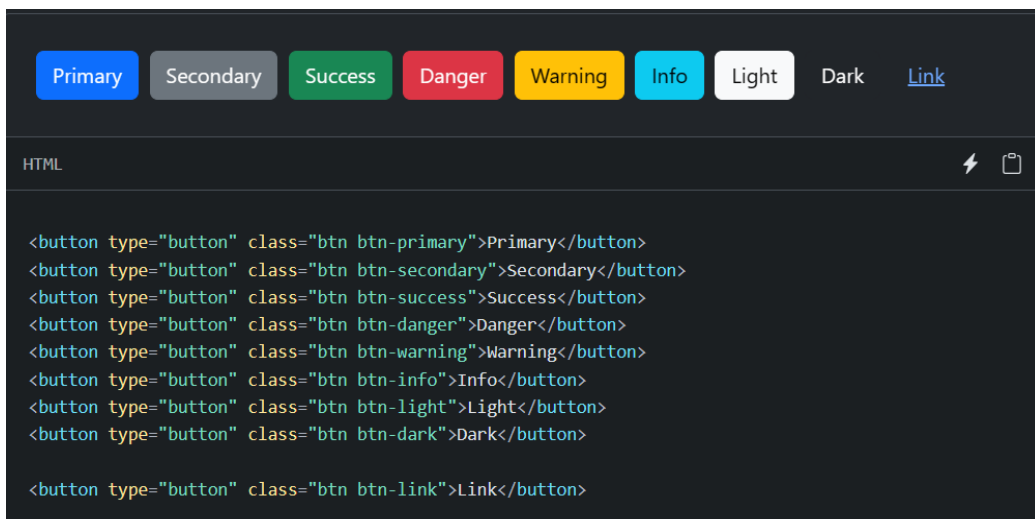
Primary Secondary Success Danger Warning Info Light Dark Link

HTML

```
<button type="button" class="btn btn-primary">Primary</button>
<button type="button" class="btn btn-secondary">Secondary</button>
<button type="button" class="btn btn-success">Success</button>
<button type="button" class="btn btn-danger">Danger</button>
<button type="button" class="btn btn-warning">Warning</button>
<button type="button" class="btn btn-info">Info</button>
<button type="button" class="btn btn-light">Light</button>
<button type="button" class="btn btn-dark">Dark</button>

<button type="button" class="btn btn-link">Link</button>
```